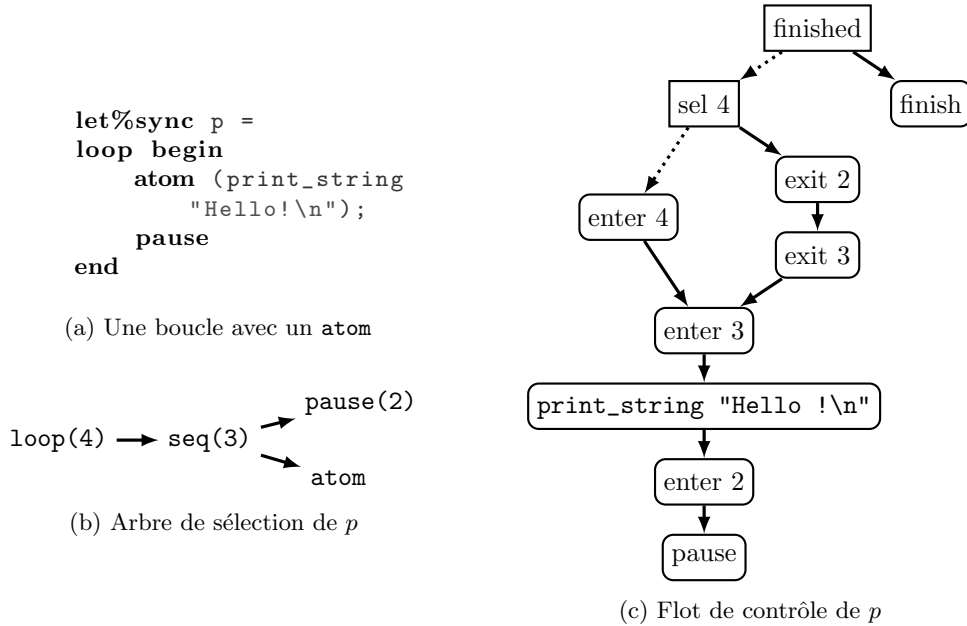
let%sync p =
loop begin
atom (print_string
"Hello!\n");
pause
end

(a) Une boucle avec un atom

loop(4) seq(3) pause(2) atom

(b) Arbre de sélection de $p$

finished
sel 4
finish
enter 4
exit 2
exit 3
enter 3
print_string "Hello !\n"
enter 2
pause

(c) Flot de contrôle de $p$